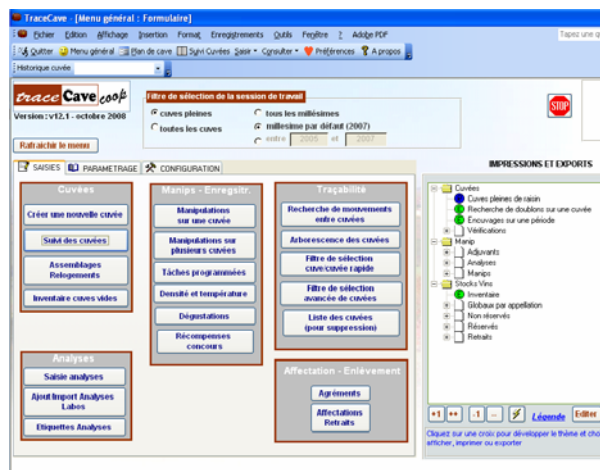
TraceCave - [Menu général : Formulaire]

Fichier Edition Affichage Insertion Format Enregistrements Outils Fenêtre ? Adobe PDF

Tapez une q

Quitter Menu général Plan de cave Suivi Cuvées Saisir Consulter Préférences A propos

Historique cuvée

traceCave coop

Version : v12.1 - octobre 2008

Rafraichir le menu

Filtre de sélection de la session de travail

cuves pleines

toutes les cuves

tous les millésimes

millésime par défaut (2007)

entre 2005 et 2007

STOP

SAISIES PARAMETRAGE CONFIGURATION

Cuvées

Créer une nouvelle cuvée

Suivi des cuvées

Assemblages Relogements

Inventaire cuves vides

Manips - Enregsitr.

Manipulations sur une cuvée

Manipulations sur plusieurs cuvées

Tâches programmées

Densité et température

Dégustations

Récompenses concours

Traçabilité

Recherche de mouvements entre cuvées

Arborescence des cuvées

Filtre de sélection cuve/cuvée rapide

Filtre de sélection avancée de cuvées

Liste des cuvées (pour suppression)

Analyses

Saisie analyses

Ajout/Import Analyses Labos

Etiquettes Analyses

Affectation - Enlèvement

Agréments

Affectations Retraits

IMPRESSIONS ET EXPORTS

Cuvées
Cuves pleines de raisin
Recherche de doublons sur une cuvée
Encuvages sur une période
Vérifications
Manip
Adjuvants
Analyses
Manips
Stocks Vins
Inventaire
Globaux par appellation
Non réservés
Réservés
Retraits

Légende Editer

Cliquez sur une croix pour développer le thème et cho afficher, imprimer ou exporter